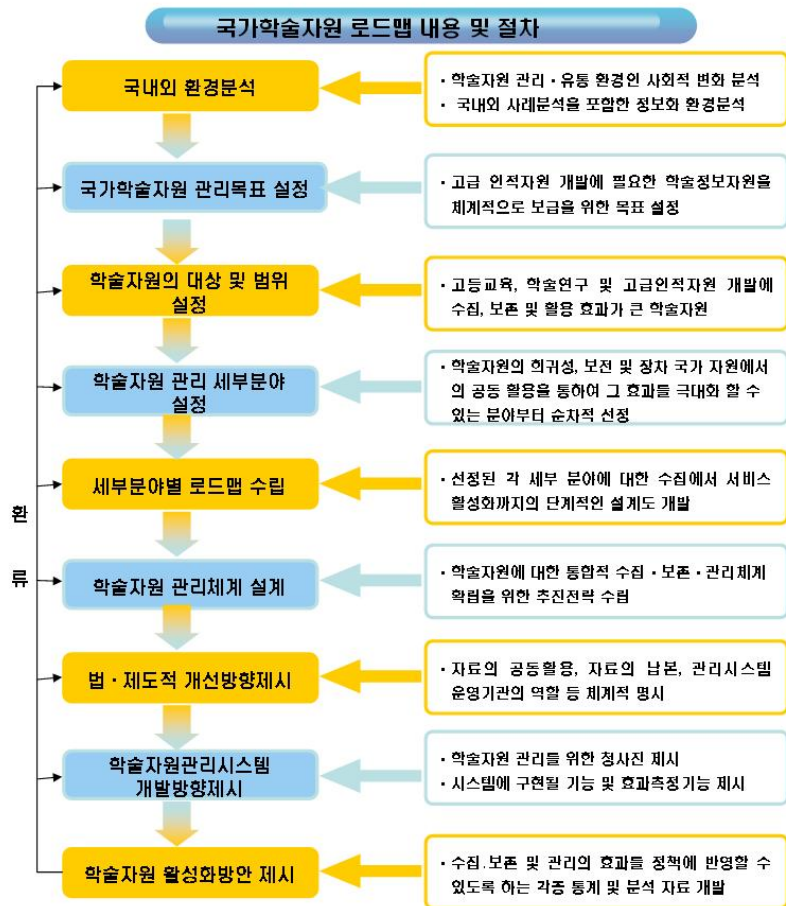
국가학술자원 로드맵 내용 및 절차

국내외 환경분석

• 학술자원 관리 • 유통 환경인 사회적 변화 분석
• 국내외 사례분석을 포함한 정보화 환경분석

국가학술자원 관리목표 설정

• 고급 인적자원 개발에 필요한 학술정보자원을 체계적으로 보급을 위한 목표 설정

학술자원의 대상 및 범위 설정

• 고등교육, 학술연구 및 고급인적자원 개발에 수집, 보존 및 활용 효과가 큰 학술자원

학술자원 관리 세부분야 설정

• 학술자원의 희귀성, 보전 및 장차 국가 자원에서의 공동 활용을 통하여 그 효과를 극대화 할 수 있는 분야부터 순차적 선정

세부분야별 로드맵 수립

• 선정된 각 세부 분야에 대한 수집에서 서비스 활성화까지의 단계적인 설계도 개발

학술자원 관리체계 설계

• 학술자원에 대한 통합적 수집 • 보존 • 관리체계 확립을 위한 추진전략 수립

법 • 제도적 개선방향제시

• 자료의 공동활용, 자료의 납본, 관리시스템 운영기관의 역할 등 체계적 명시

학술자원관리시스템 개발방향제시

• 학술자원 관리를 위한 청사진 제시
• 시스템에 구현될 기능 및 효과측정기능 제시

학술자원 활성화방안 제시

• 수집.보존 및 관리의 효과를 정책에 반영할 수 있도록 하는 각종 통계 및 분석 자료 개발

환
류